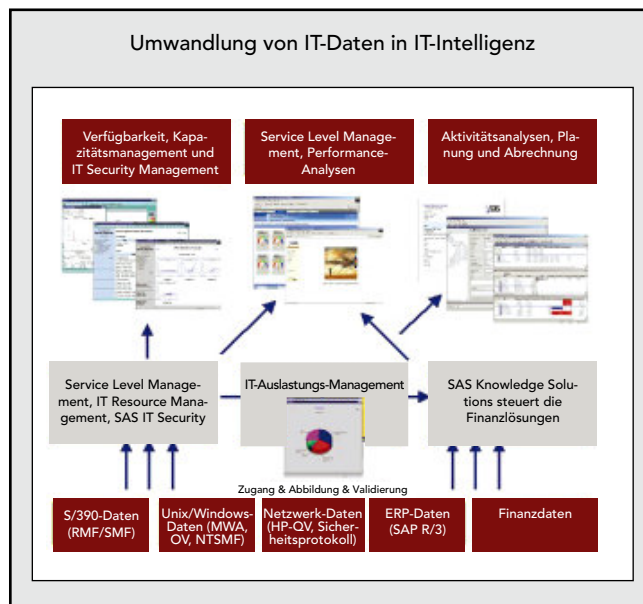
Umwandlung von IT-Daten in IT-Intelligenz

Verfügbarkeit, Kapazitätsmanagement und IT Security Management

Service Level Management, Performance-Analysen

Aktivitätsanalysen, Planung und Abrechnung

Service Level Management, IT Resource Management, SAS IT Security

IT-Auslastungs-Management

SAS Knowledge Solutions steuert die Finanzlösungen

Zugang & Abbildung & Validierung

S/390-Daten (RMF/SMF)

Unix/Windows-Daten (MWA, OV, NTSMF)

Netzwerk-Daten (HP-OV, Sicherheitsprotokoll)

ERP-Daten (SAP R/3)

Finanzdaten